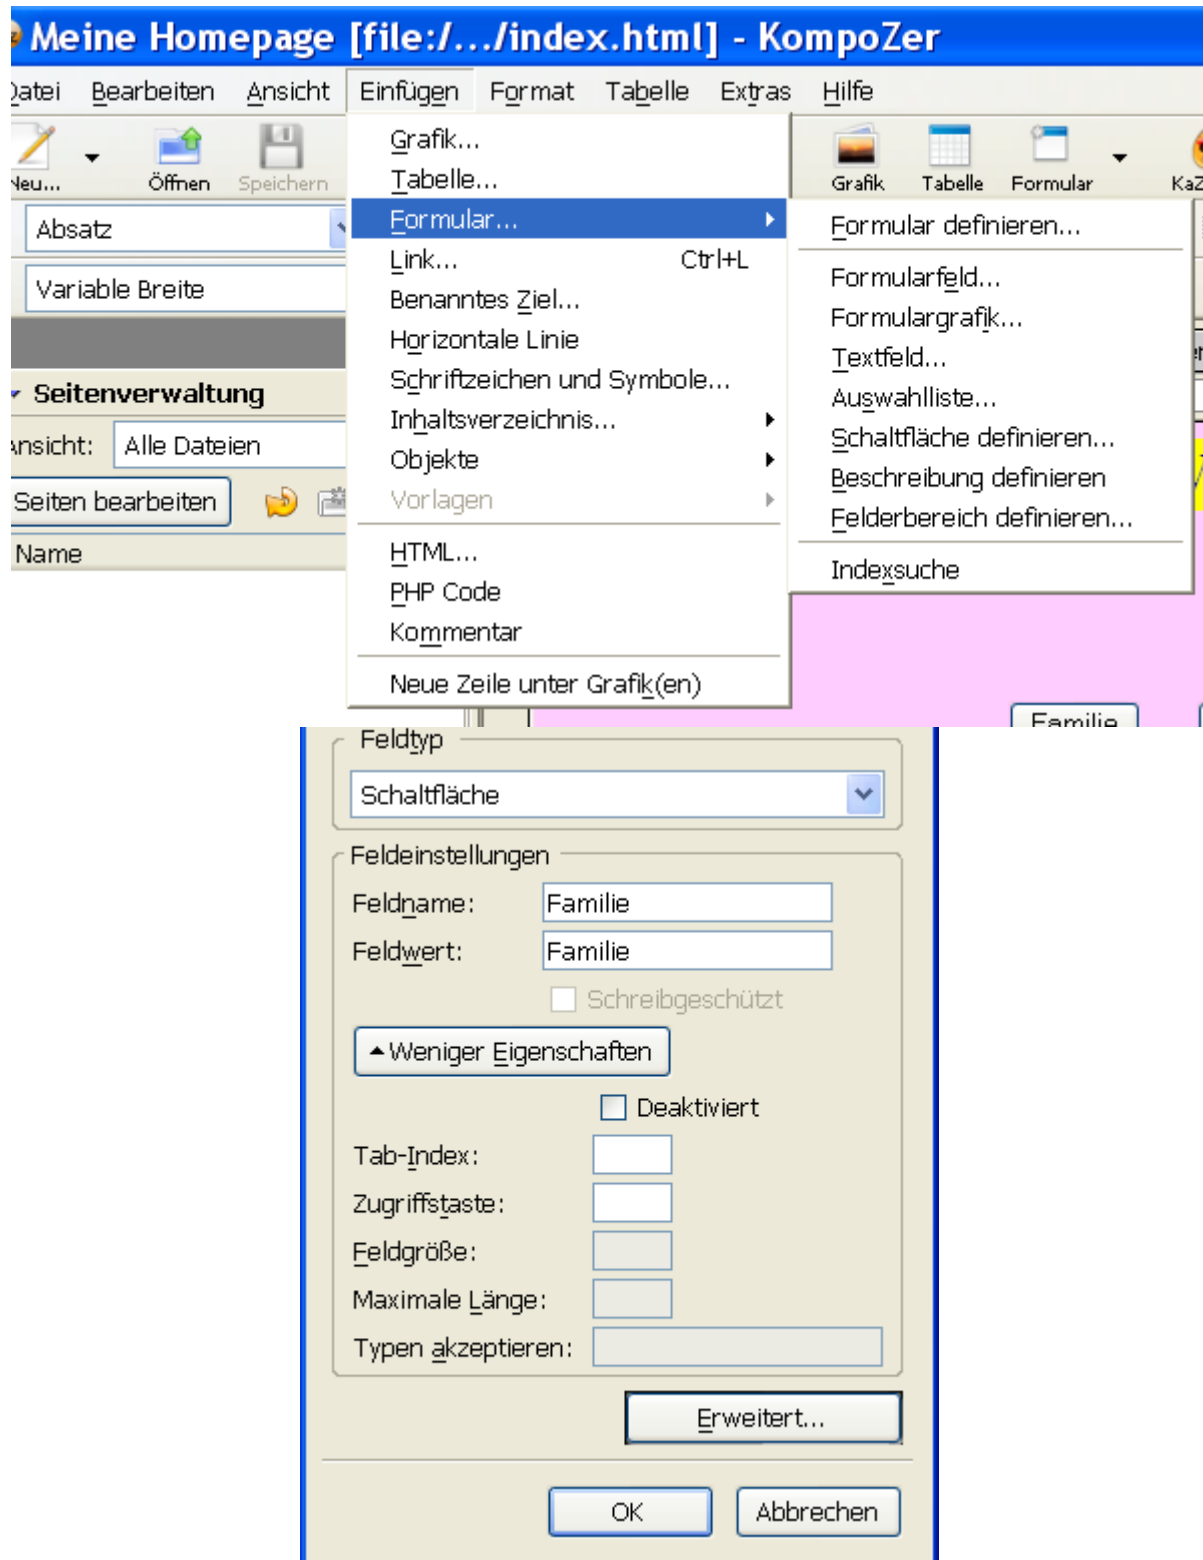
Meine Homepage [file:/.../index.html] - KompoZer

Datei Bearbeiten Ansicht Einfügen Format Tabelle Extras Hilfe

Neu... Öffnen Speichern

Grafik Tabelle Formular KaZ

Absatz

Variable Breite

Seitenverwaltung

Ansicht: Alle Dateien

Seiten bearbeiten

Name

Grafik...
Tabelle...
Formular...
Link... Ctrl+L
Benanntes Ziel...
Horizontale Linie
Schriftzeichen und Symbole...
Inhaltsverzeichnis...
Objekte
Vorlagen
HTML...
PHP Code
Kommentar
Neue Zeile unter Grafik(en)

Formular definieren...
Formularfeld...
Formulargrafik...
Textfeld...
Auswahlliste...
Schaltfläche definieren...
Beschreibung definieren
Felderbereich definieren...
Indexsuche

Familie

Feldtyp
Schaltfläche

Feldeinstellungen
Feldname: Familie
Feldwert: Familie
Schreibgeschützt
Weniger Eigenschaften
Deaktiviert
Tab-Index:
Zugriffstaste:
Feldgröße:
Maximale Länge:
Typen akzeptieren:

Erweitert...

OK Abbrechen